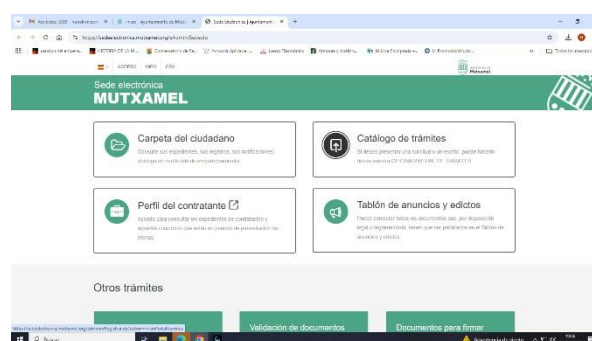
Sede electrónica
MUTXAMEL

Carpeta del ciudadano
Consulte sus expedientes, sus registros, sus notificaciones, obtenga un certificado de empadronamiento

Catálogo de trámites
Si desea presentar una solicitud o un escrito, puede hacerlo desde nuestra OFICINA VIRTUAL DE TRÁMITES

Perfil del contratante
Acceda para consultar los expedientes de contratación y aquellos concursos que estén en periodo de presentación de ofertas

Tablón de anuncios y edictos
Podrá consultar todos los documentos que, por disposición legal o reglamentaria, tengan que ser publicados en el Tablón de anuncios y edictos

Otros trámites

Validación de documentos

Documentos para firmar